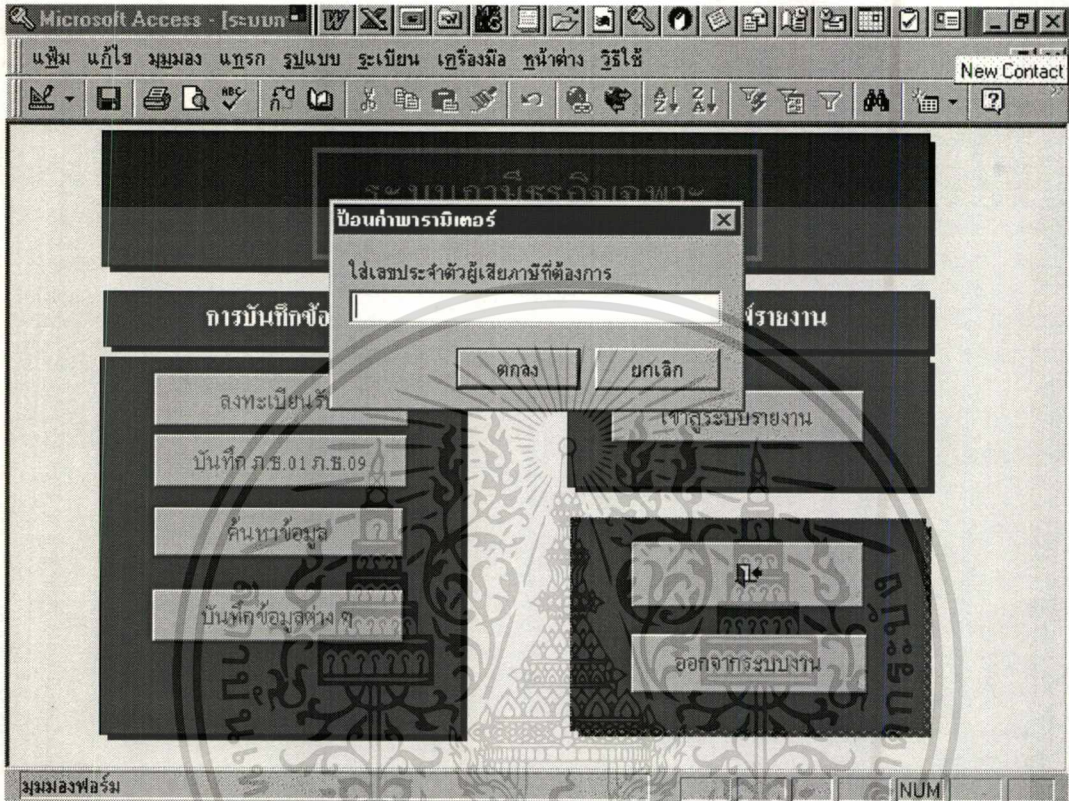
Microsoft Access - [ระบบภ

แฟ้ม แก้ไข มุมมอง แทรก รูปแบบ ระเบียน เครื่องมือ หน้าต่าง วิธีใช้

New Contact

ระบบภาษีธุรกิจเฉพาะ

ป้อนค่าพารามิเตอร์

ใส่เลขประจำตัวผู้เสียภาษีที่ต้องการ

ตกลง

ยกเลิก

การบันทึกข้อ

รายงาน

ลงทะเบียนรั

เข้าสู่ระบบรายงาน

บันทึก ภ.ธ.01 ภ.ธ.09

ค้นหาข้อมูล

บันทึกข้อมูลต่าง ๆ

ออกจากระบบงาน

มุมมองฟอร์ม

NUM